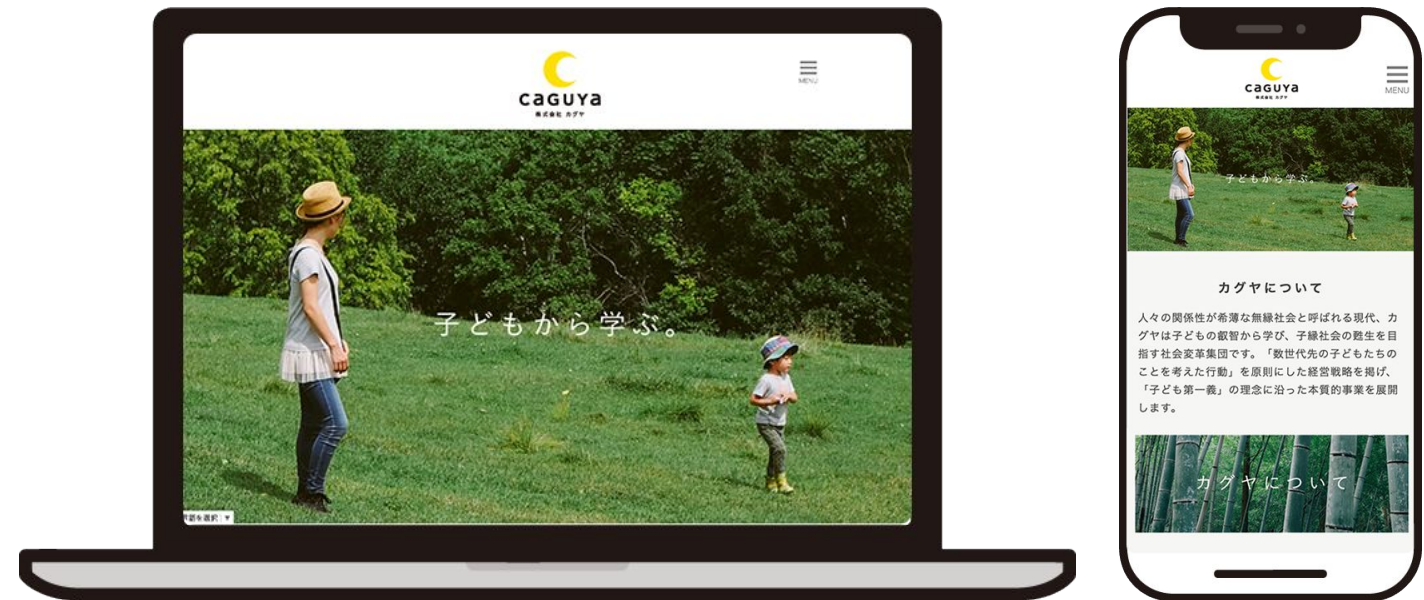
caGUYa
株式会社 カグヤ

MENU

子どもから学ぶ。

言語を選択 ▼

caGUYa
株式会社 カグヤ

MENU

子どもから学ぶ。

カグヤについて

人々の関係性が希薄な無縁社会と呼ばれる現代、カグヤは子どもの叡智から学び、子縁社会の甦生を目指す社会変革集団です。「数世代先の子どもたちのことを考えた行動」を原則にした経営戦略を掲げ、「子ども第一義」の理念に沿った本質的事業を展開します。

カグヤについて